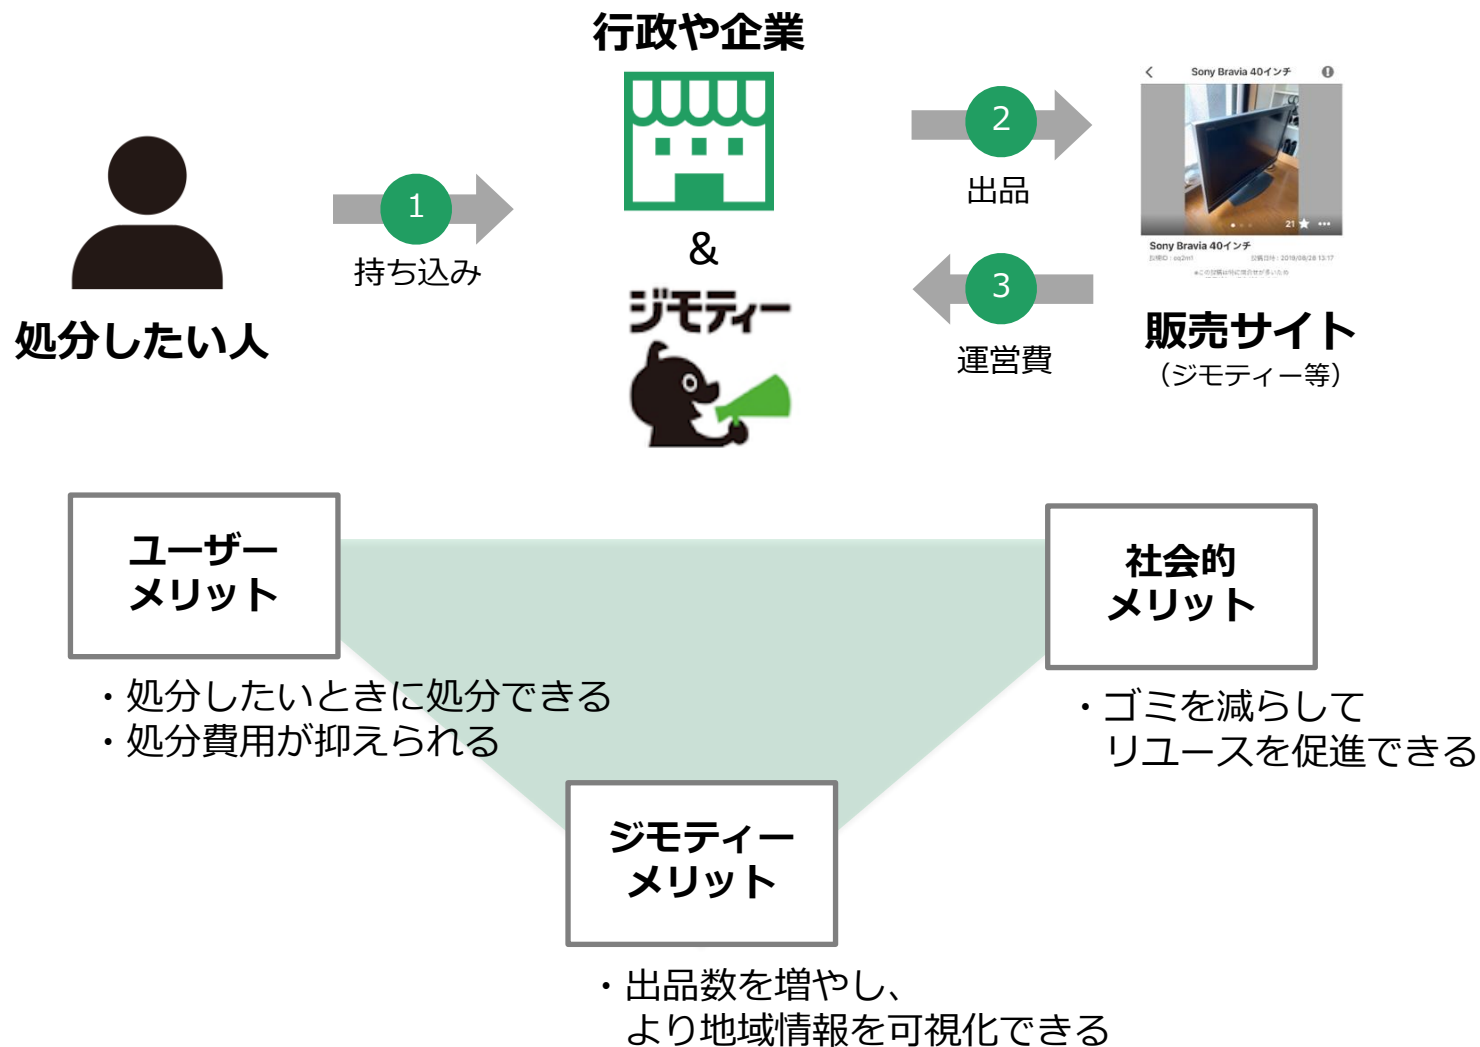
行政や企業

&

ジモティー

処分したい人

1
持ち込み

2
出品

3
運営費

Sony Bravia 40インチ

21

Sony Bravia 40インチ

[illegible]

販売サイト
（ジモティー等）

ユーザー
メリット

・処分したいときに処分できる
・処分費用が抑えられる

社会的
メリット

・ゴミを減らして
リユースを促進できる

ジモティー
メリット

・出品数を増やし、
より地域情報を可視化できる